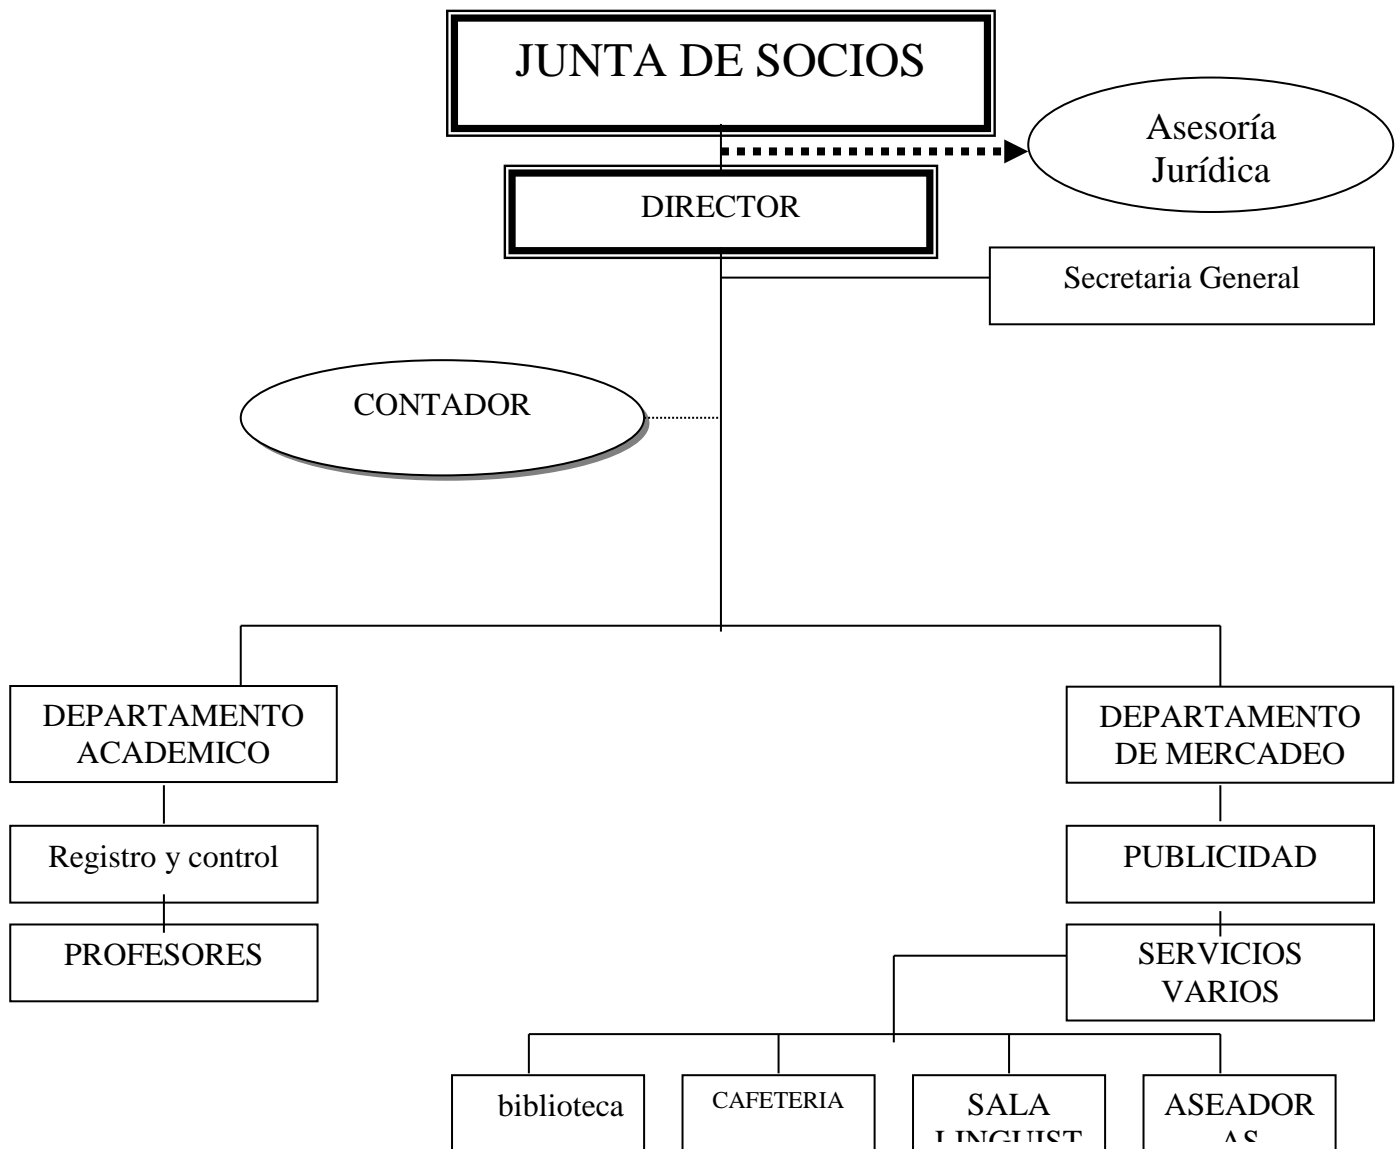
JUNTA DE SOCIOS

Asesoría Jurídica

DIRECTOR

Secretaria General

CONTADOR

DEPARTAMENTO ACADEMICO

DEPARTAMENTO DE MERCADEO

Registro y control

PROFESORES

PUBLICIDAD

SERVICIOS VARIOS

biblioteca

CAFETERIA

SALA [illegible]

ASEADOR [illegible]